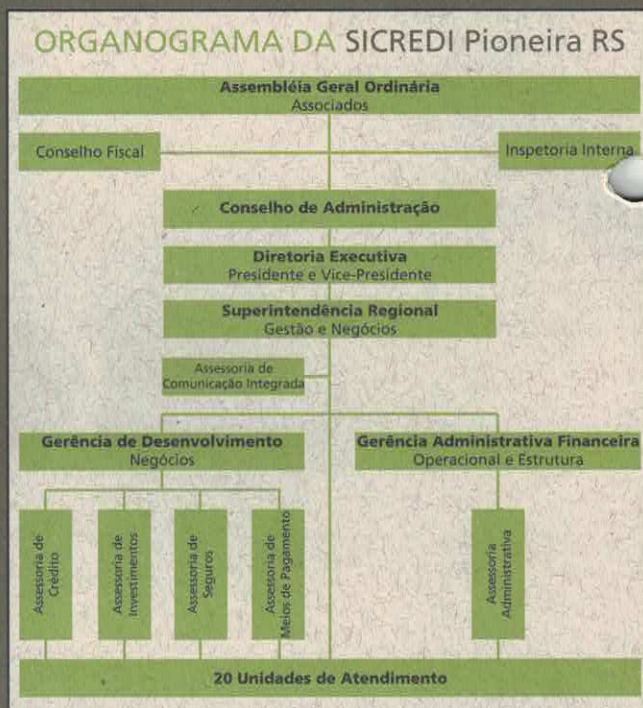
ORGANOGRAMA DA SICREDI Pioneira RS

Assembléia Geral Ordinária
Associados

Conselho Fiscal

Inspetoria Interna

Conselho de Administração

Diretoria Executiva
Presidente e Vice-Presidente

Superintendência Regional
Gestão e Negócios

Assessoria de Comunicação Integrada

Gerência de Desenvolvimento
Negócios

Gerência Administrativa Financeira
Operacional e Estrutura

Assessoria de Crédito

Assessoria de Investimentos

Assessoria de Seguros

Assessoria de Meios de Pagamento

Assessoria Administrativa

20 Unidades de Atendimento